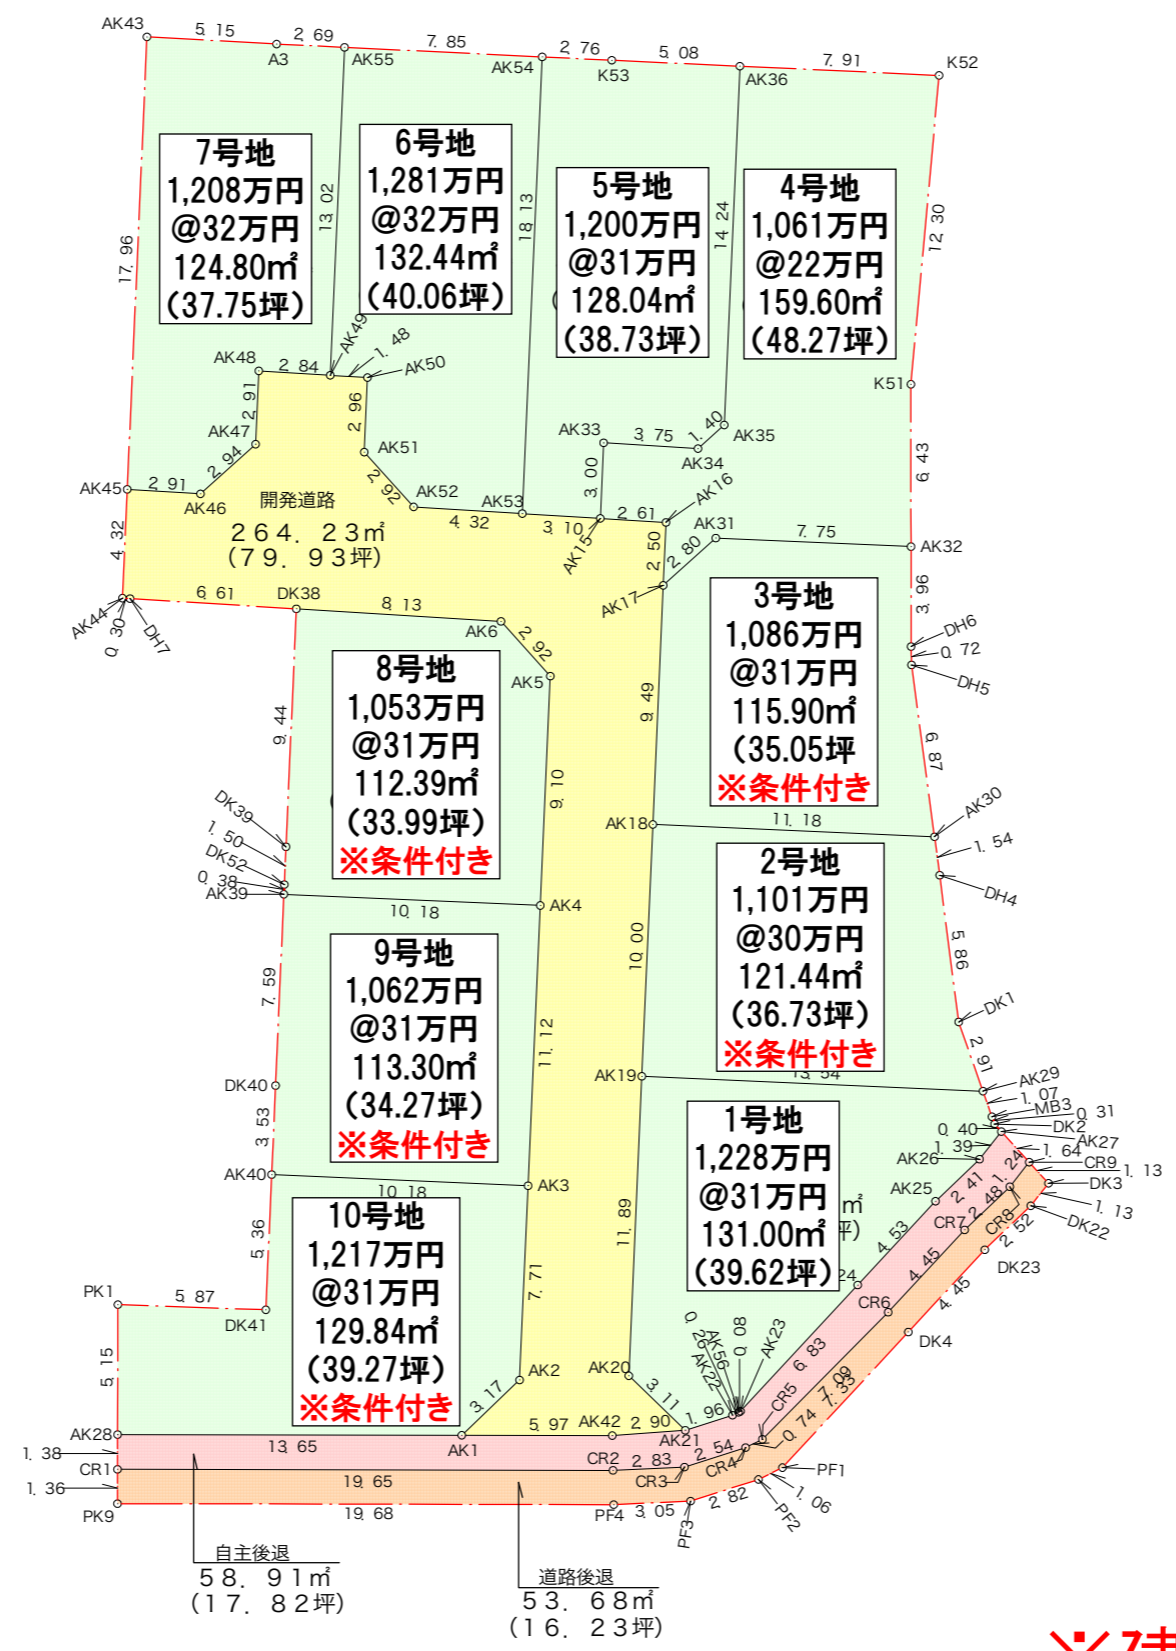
AK43 5.15 2.69 A3 AK55 7.85 AK54 2.76 K53 5.08 AK36 7.91 K52

7号地
1,208万円
@32万円
124.80㎡
(37.75坪)

6号地
1,281万円
@32万円
132.44㎡
(40.06坪)

5号地
1,200万円
@31万円
128.04㎡
(38.73坪)

4号地
1,061万円
@22万円
159.60㎡
(48.27坪)

17.96 13.02 18.13 14.24 12.30

AK48 2.84 AK49 1.48 AK50 2.91 2.96 AK47 AK51 2.94 AK33 3.75 1.40 AK35 AK34 K51 6.43 3.00

AK45 2.91 AK46 開発道路 2.92 AK52 AK53 AK16 4.32 3.10 2.61
264.23㎡
(79.93坪)

4.32 AK15 2.50 AK31 7.75 AK32 2.80 AK17 3.96

AK44 0.30 DH7 6.61 DK38 8.13 AK6 2.92 AK5 DH6 0.72 DH5

3号地
1,086万円
@31万円
115.90㎡
(35.05坪
※条件付き

8号地
1,053万円
@31万円
112.39㎡
(33.99坪)
※条件付き

9.44 9.49 9.10 6.87

DK39 1.50 DK52 0.38 AK39 AK18 11.18 AK30 1.54 DH4 10.18 AK4

2号地
1,101万円
@30万円
121.44㎡
(36.73坪)
※条件付き

9号地
1,062万円
@31万円
113.30㎡
(34.27坪)
※条件付き

7.59 10.00 5.86 DK1 11.12 2.91 DK40 AK19 13.54 AK29 1.07 MB3 0.31 3.53 0.40 DK2 AK27 1.39 1.64 AK26 CR9 1.13 1.24 AK40 10.18 AK3 DK3 AK25 2.41 1.13 2.48 DK22 CR7 CR8

1号地
1,228万円
@31万円
131.00㎡
(39.62坪)

10号地
1,217万円
@31万円
129.84㎡
(39.27坪)
※条件付き

5.36 11.89 7.71 4.53 2.52 DK23 4.45 CR6 4.45 DK4

PK1 5.87 DK41 5.15 0.26 AK56 AK22 0.08 AK23 6.83 AK2 AK20 3.11 3.17 CR5 7.09 7.33 1.96 5.97 AK42 2.90 AK21 0.74

AK28 13.65 AK1 1.38 2.54 CR1 19.65 CR2 2.83 CR4 CR3 PF1 1.36 PK9 19.68 PF4 3.05 2.82 1.06 PF3 PF2

自主後退
58.91㎡
(17.82坪)

道路後退
53.68㎡
(16.23坪)